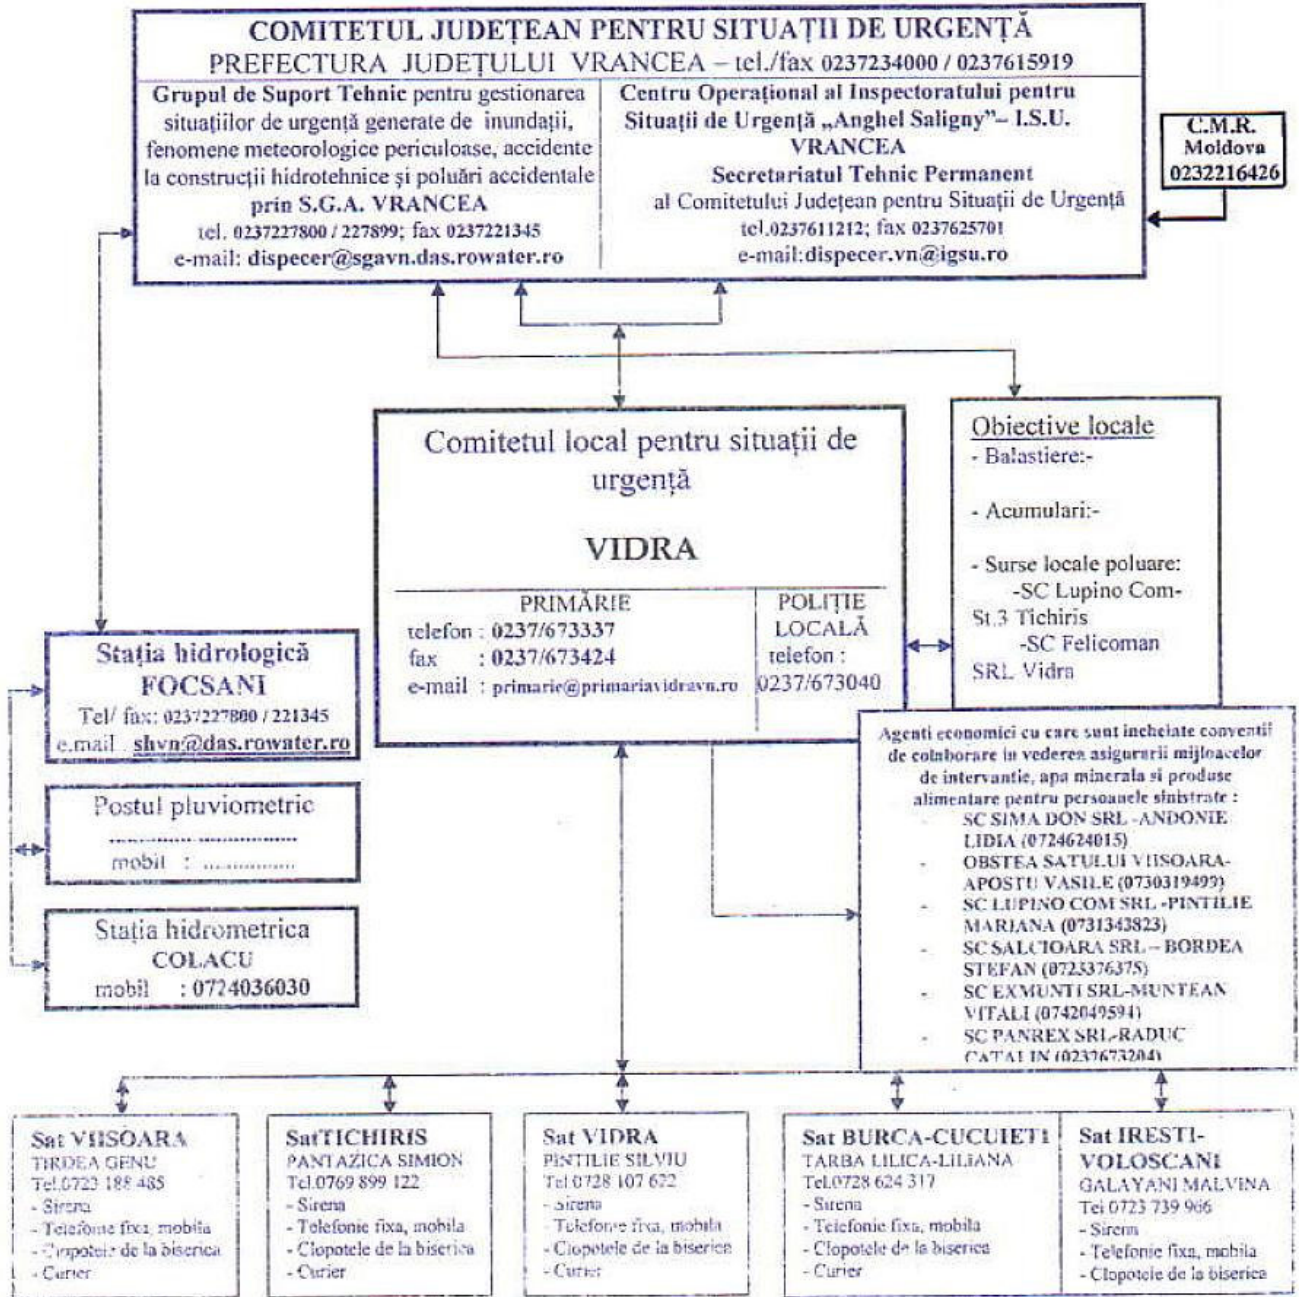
COMITETUL JUDEȚEAN PENTRU SITUAȚII DE URGENȚĂ
PREFECTURA JUDEȚULUI VRANCEA – tel./fax 0237234000 / 0237615919

Grupul de Suport Tehnic pentru gestionarea situațiilor de urgență generate de inundații, fenomene meteorologice periculoase, accidente la construcții hidrotehnice și poluări accidentale prin S.G.A. VRANCEA
tel. 0237227800 / 227899; fax 0237221345
e-mail: dispecer@sgavn.das.rowater.ro

Centru Operațional al Inspectoratului pentru Situații de Urgență „Anghel Saligny"– I.S.U. VRANCEA
Secretariatul Tehnic Permanent
al Comitetului Județean pentru Situații de Urgență
tel.0237611212; fax 0237625701
e-mail:dispecer.vn@igsu.ro

C.M.R. Moldova 0232216426

Comitetul local pentru situații de urgență

VIDRA

PRIMĂRIE
telefon : 0237/673337
fax : 0237/673424
e-mail : primarie@primariavidravn.ro

POLIȚIE LOCALĂ
telefon :
0237/673040

Obiective locale
- Balastiere:-

- Acumulari:-

- Surse locale poluare:
-SC Lupino Com-St.3 Tichiris
-SC Felicoman SRL Vidra

Statia hidrologica FOCSANI
Tel/ fax: 0237227800 / 221345
e.mail : shvn@das.rowater.ro

Postul pluviometric
..............................
mobil : ..............

Statia hidrometrica COLACU
mobil : 0724036030

Agenti economici cu care sunt incheiate conventii de colaborare in vederea asigurarii mijloacelor de interventie, apa minerala si produse alimentare pentru persoanele sinistrate :
- SC SIMA DON SRL -ANDONIE LIDIA (0724624015)
- OBSTEA SATULUI VIISOARA-APOSTU VASILE (0730319493)
- SC LUPINO COM SRL -PINTILIE MARIANA (0731343823)
- SC SALCIOARA SRL – BORDEA STEFAN (0723376375)
- SC EXMUNTI SRL-MUNTEAN VITALI (0742049594)
- SC PANREX SRL-RADUC CATALIN (0237673204)

Sat VIISOARA
TIRDEA GENU
Tel.0723 188 485
- Sirena
- Telefonie fixa, mobila
- Clopotele de la biserica
- Curier

SatTICHIRIS
PANTAZICA SIMION
Tel.0769 899 122
- Sirena
- Telefonie fixa, mobila
- Clopotele de la biserica
- Curier

Sat VIDRA
PINTILIE SILVIU
Tel.0728 107 672
- Sirena
- Telefonie fixa, mobila
- Clopotele de la biserica
- Curier

Sat BURCA-CUCUIETI
TARBA LILICA-LILIANA
Tel.0728 624 317
- Sirena
- Telefonie fixa, mobila
- Clopotele de la biserica
- Curier

Sat IRESTI-VOLOSCANI
GALAYANI MALVINA
Tel 0723 739 966
- Sirena
- Telefonie fixa, mobila
- Clopotele de la biserica